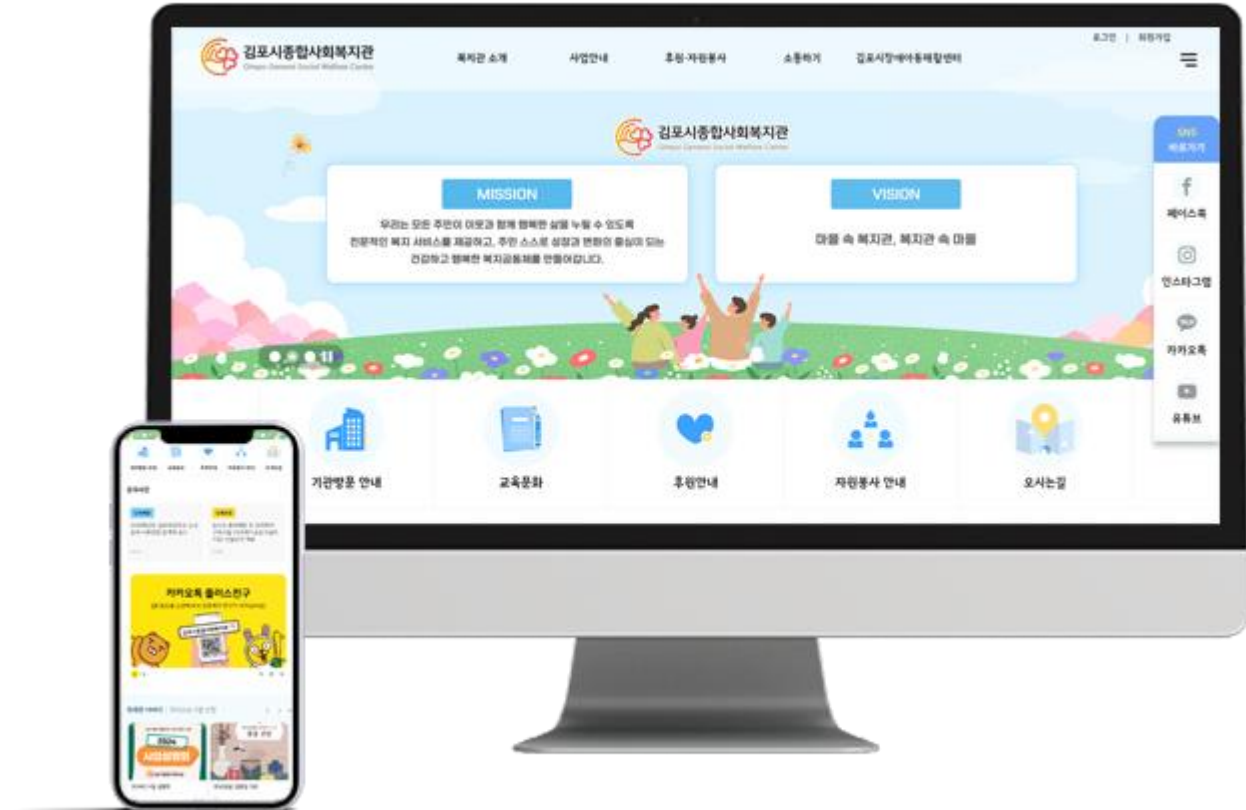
김포시종합사회복지관
Gimpo General Social Welfare Center

복지관 소개 사업안내 후원·자원봉사 소통하기 김포시장애아동재활센터

로그인 | 회원가입

김포시종합사회복지관
Gimpo General Social Welfare Center

MISSION

우리는 모든 주민이 이웃과 함께 행복한 삶을 누릴 수 있도록 전문적인 복지 서비스를 제공하고, 주민 스스로 성장과 변화의 중심이 되는 건강하고 행복한 복지공동체를 만들어갑니다.

VISION

마을 속 복지관, 복지관 속 마을

SNS 바로가기

페이스북

인스타그램

카카오톡

유튜브

기관방문 안내

교육문화

후원안내

자원봉사 안내

오시는길

카카오톡 플러스친구

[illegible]